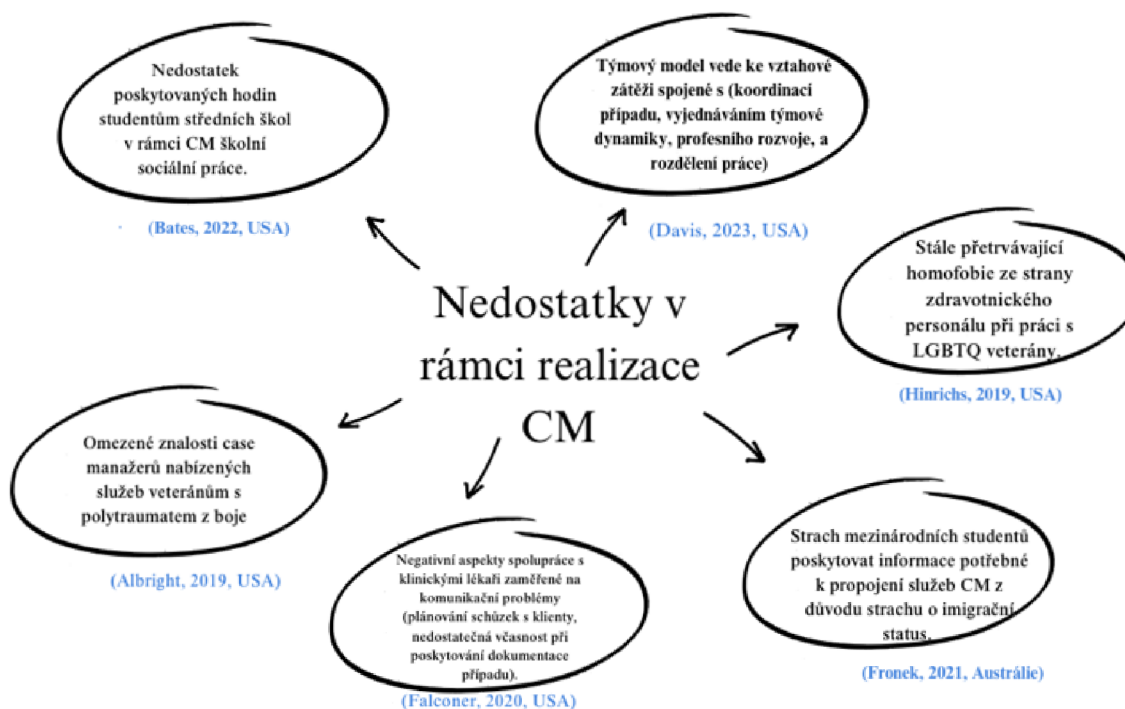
Nedostatek poskytovaných hodin studentům středních škol v rámci CM školní sociální práce.

(Bates, 2022, USA)

Týmový model vede ke vztahové zátěži spojené s (koordinací případu, vyjednáváním týmové dynamiky, profesního rozvoje, a rozdělení práce)

(Davis, 2023, USA)

Stále přetrvávající homofobie ze strany zdravotnického personálu při práci s LGBTQ veterány.

(Hinrichs, 2019, USA)

Nedostatky v rámci realizace CM

Omezené znalosti case manažerů nabízených služeb veteránům s polytraumatem z boje

(Albright, 2019, USA)

Negativní aspekty spolupráce s klinickými lékaři zaměřené na komunikační problémy (plánování schůzek s klienty, nedostatečná včasnost při poskytování dokumentace případu).

(Falconer, 2020, USA)

Strach mezinárodních studentů poskytovat informace potřebné k propojení služeb CM z důvodu strachu o imigrační status.

(Fronek, 2021, Austrálie)